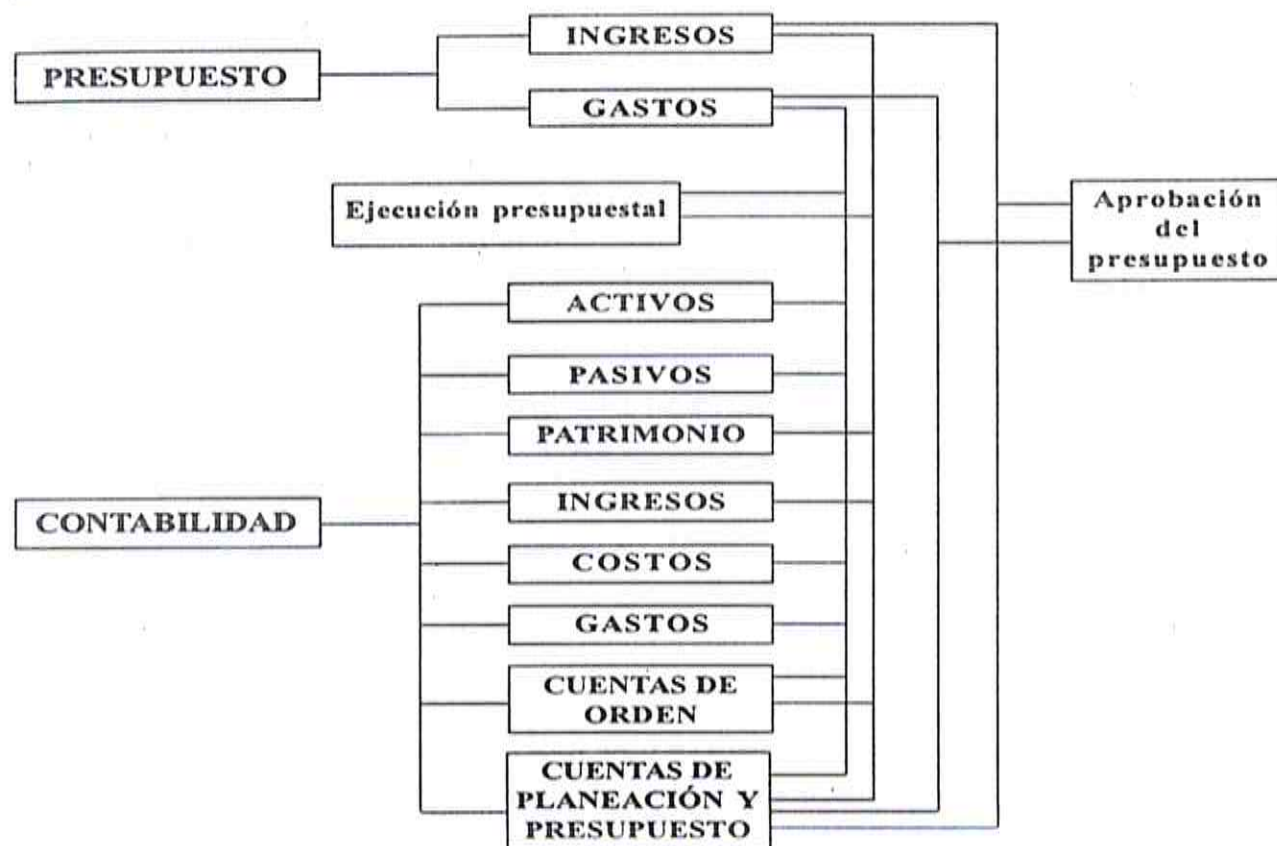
PRESUPUESTO

INGRESOS

GASTOS

Ejecución presupuestal

Aprobación del presupuesto

CONTABILIDAD

ACTIVOS

PASIVOS

PATRIMONIO

INGRESOS

COSTOS

GASTOS

CUENTAS DE ORDEN

CUENTAS DE PLANEACIÓN Y PRESUPUESTO